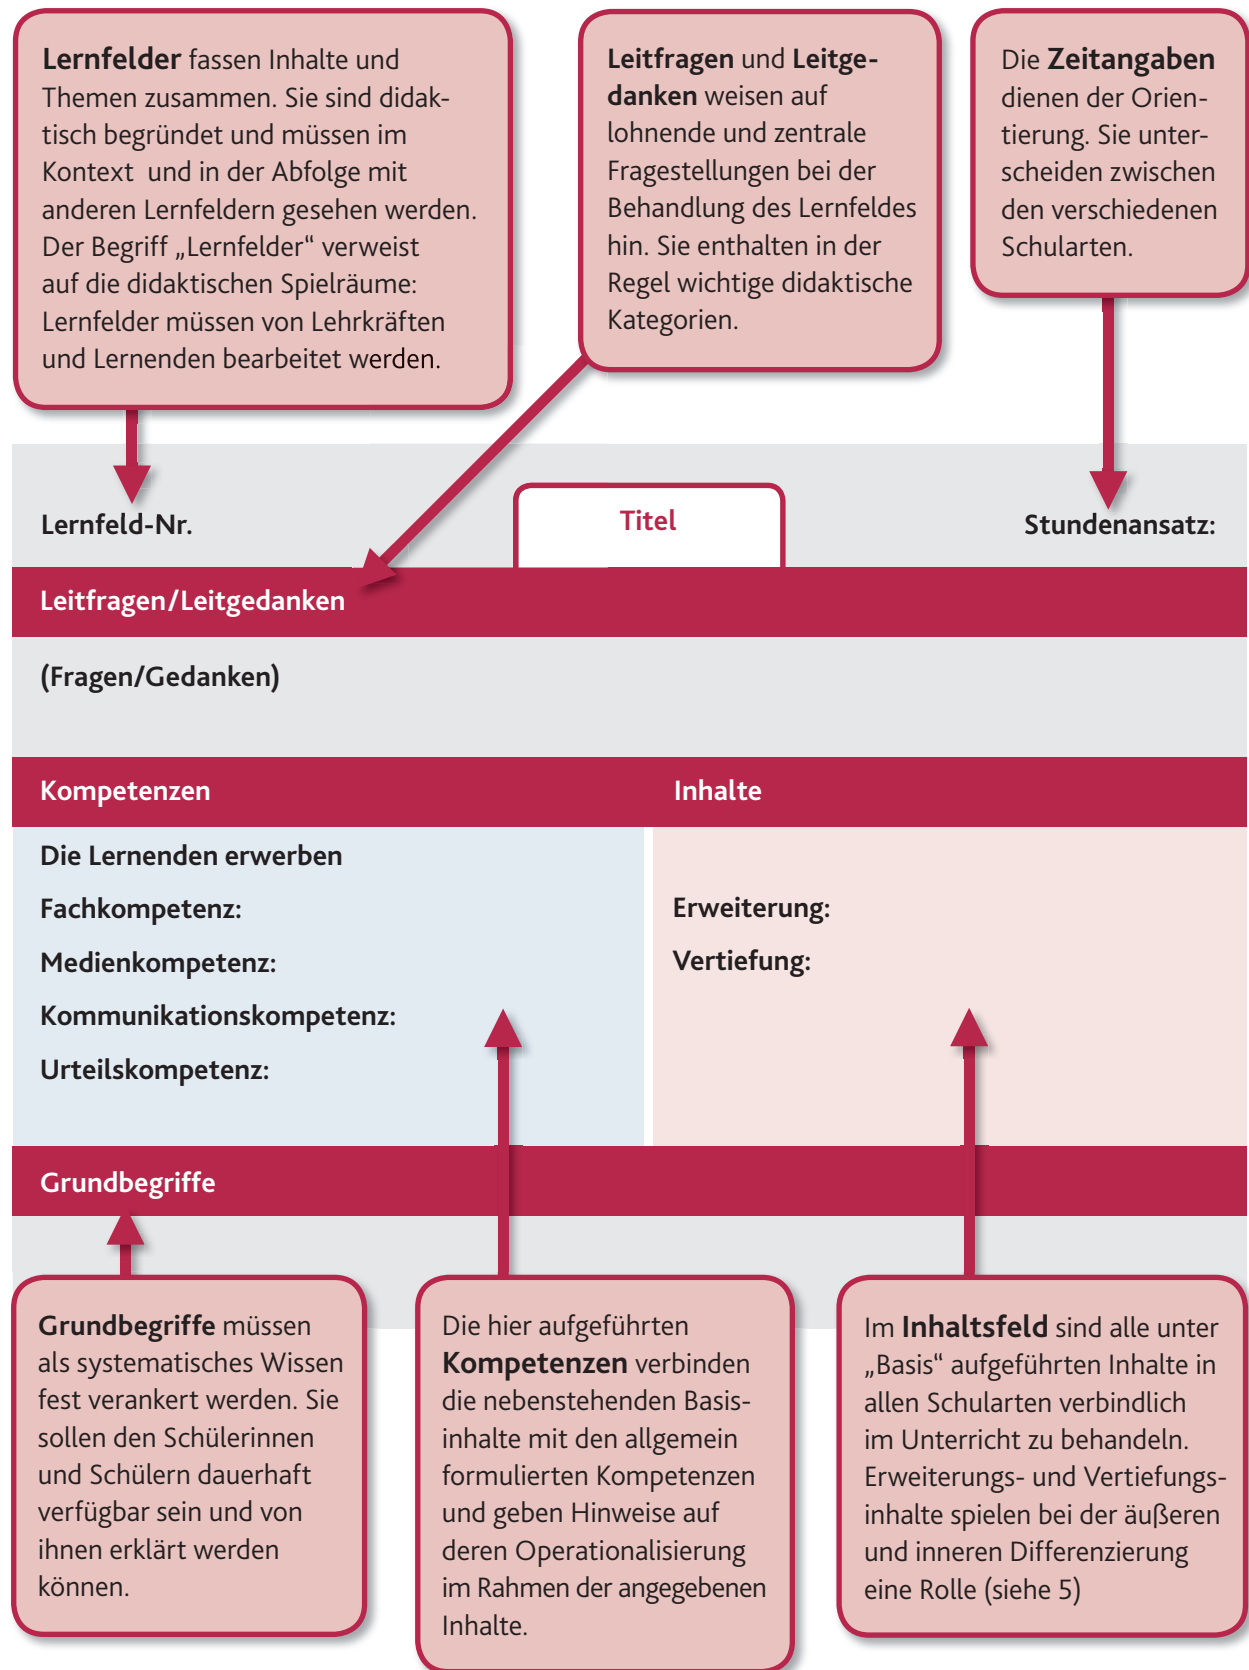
**Lernfelder** fassen Inhalte und Themen zusammen. Sie sind didaktisch begründet und müssen im Kontext und in der Abfolge mit anderen Lernfeldern gesehen werden. Der Begriff „Lernfelder“ verweist auf die didaktischen Spielräume: Lernfelder müssen von Lehrkräften und Lernenden bearbeitet werden.

**Leitfragen** und **Leitgedanken** weisen auf lohnende und zentrale Fragestellungen bei der Behandlung des Lernfeldes hin. Sie enthalten in der Regel wichtige didaktische Kategorien.

Die **Zeitangaben** dienen der Orientierung. Sie unterscheiden zwischen den verschiedenen Schularten.

Lernfeld-Nr.

Titel

Stundenansatz:

Leitfragen/Leitgedanken

(Fragen/Gedanken)

Kompetenzen

Inhalte

Die Lernenden erwerben

Fachkompetenz:

Medienkompetenz:

Kommunikationskompetenz:

Urteilskompetenz:

Erweiterung:

Vertiefung:

Grundbegriffe

**Grundbegriffe** müssen als systematisches Wissen fest verankert werden. Sie sollen den Schülerinnen und Schülern dauerhaft verfügbar sein und von ihnen erklärt werden können.

Die hier aufgeführten **Kompetenzen** verbinden die nebenstehenden Basisinhalte mit den allgemein formulierten Kompetenzen und geben Hinweise auf deren Operationalisierung im Rahmen der angegebenen Inhalte.

Im **Inhaltsfeld** sind alle unter „Basis“ aufgeführten Inhalte in allen Schularten verbindlich im Unterricht zu behandeln. Erweiterungs- und Vertiefungsinhalte spielen bei der äußeren und inneren Differenzierung eine Rolle (siehe 5)